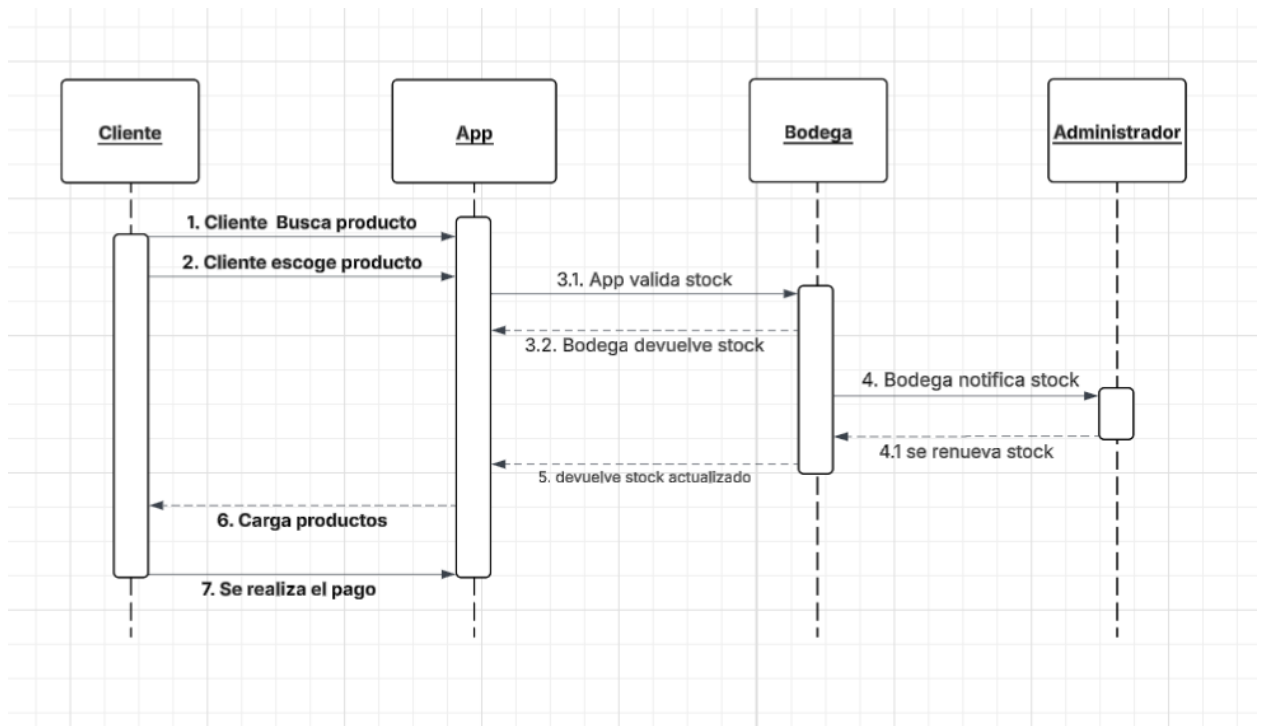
Cliente

App

Bodega

Administrador

1. Cliente Busca producto

2. Cliente escoge producto

3.1. App valida stock

3.2. Bodega devuelve stock

4. Bodega notifica stock

4.1 se renueva stock

5. devuelve stock actualizado

6. Carga productos

7. Se realiza el pago